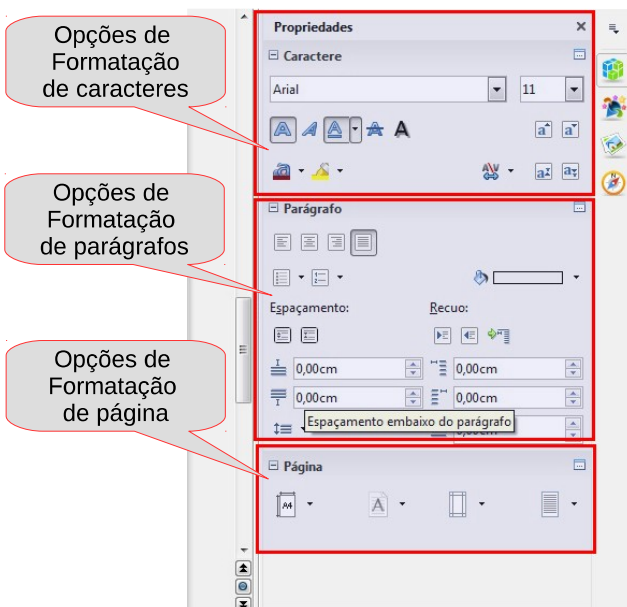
Opções de Formatação de caracteres

Opções de Formatação de parágrafos

Opções de Formatação de página

Propriedades
×

Caractere

Arial
11

Parágrafo

Espaçamento:
Recuo:

0,00cm
0,00cm
0,00cm
0,00cm

Espaçamento embaixo do parágrafo

Página